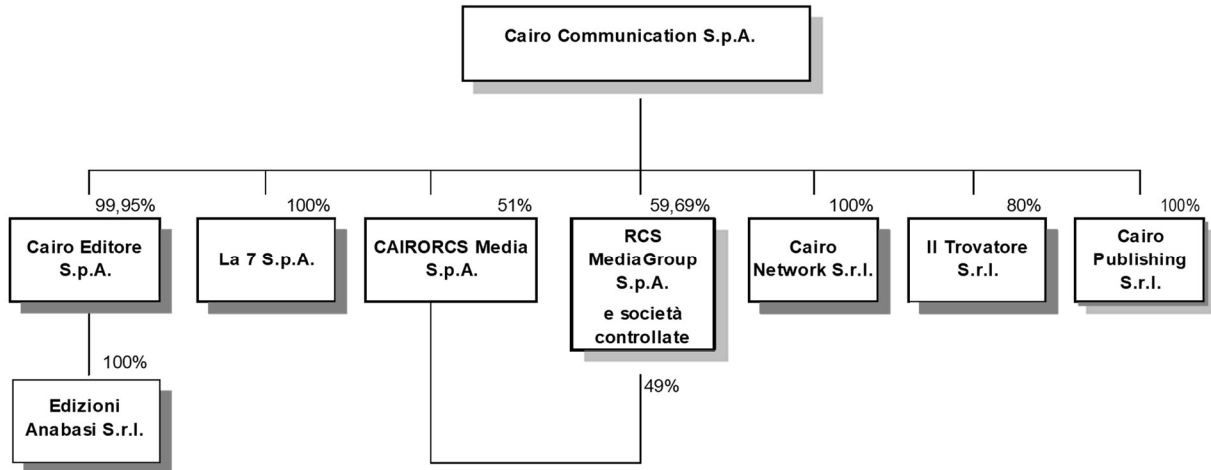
Cairo Communication S.p.A.

99,95%
Cairo Editore S.p.A.

100%
La 7 S.p.A.

51%
CAIRORCS Media S.p.A.

59,69%
RCS MediaGroup S.p.A.
e società controllate

100%
Cairo Network S.r.l.

80%
Il Trovatore S.r.l.

100%
Cairo Publishing S.r.l.

100%
Edizioni Anabasi S.r.l.

49%